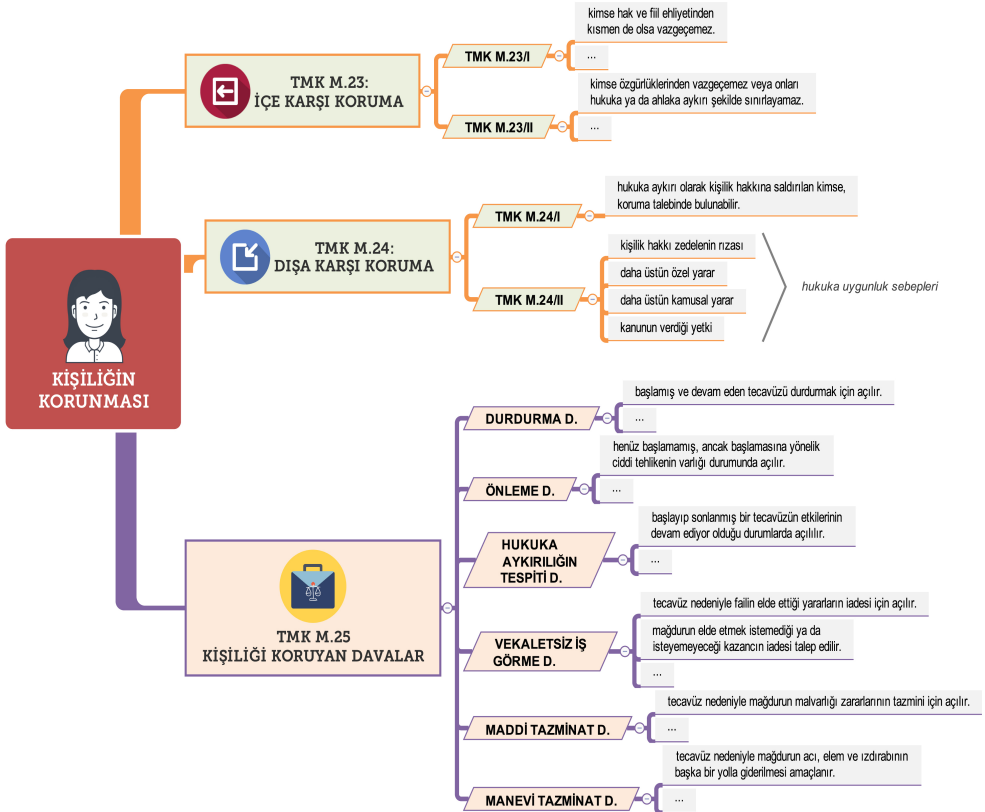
KİŞİLİĞİN KORUNMASI

TMK M.23:
İÇE KARŞI KORUMA

TMK M.23/I
kimse hak ve fiil ehliyetinden kısmen de olsa vazgeçemez.
...

TMK M.23/II
kimse özgürlüklerinden vazgeçemez veya onları hukuka ya da ahlaka aykırı şekilde sınırlayamaz.
...

TMK M.24:
DIŞA KARŞI KORUMA

TMK M.24/I
hukuka aykırı olarak kişilik hakkına saldırılan kimse, koruma talebinde bulunabilir.

TMK M.24/II
kişilik hakkı zedelenin rızası
daha üstün özel yarar
daha üstün kamusal yarar
kanunun verdiği yetki
hukuka uygunluk sebepleri

TMK M.25
KİŞİLİĞİ KORUYAN DAVALAR

DURDURMA D.
başlamış ve devam eden tecavüzü durdurmak için açılır.
...

ÖNLEME D.
henüz başlamamış, ancak başlamasına yönelik ciddi tehlikenin varlığı durumunda açılır.
...

HUKUKA AYKIRILIĞIN TESPİTİ D.
başlayıp sonlanmış bir tecavüzün etkilerinin devam ediyor olduğu durumlarda açılılır.
...

VEKALETSİZ İŞ GÖRME D.
tecavüz nedeniyle failin elde ettiği yararların iadesi için açılır.
mağdurun elde etmek istemediği ya da isteyemeyeceği kazancın iadesi talep edilir.
...

MADDİ TAZMİNAT D.
tecavüz nedeniyle mağdurun malvarlığı zararlarının tazmini için açılır.
...

MANEVİ TAZMİNAT D.
tecavüz nedeniyle mağdurun acı, elem ve ızdırabının başka bir yolla giderilmesi amaçlanır.
...